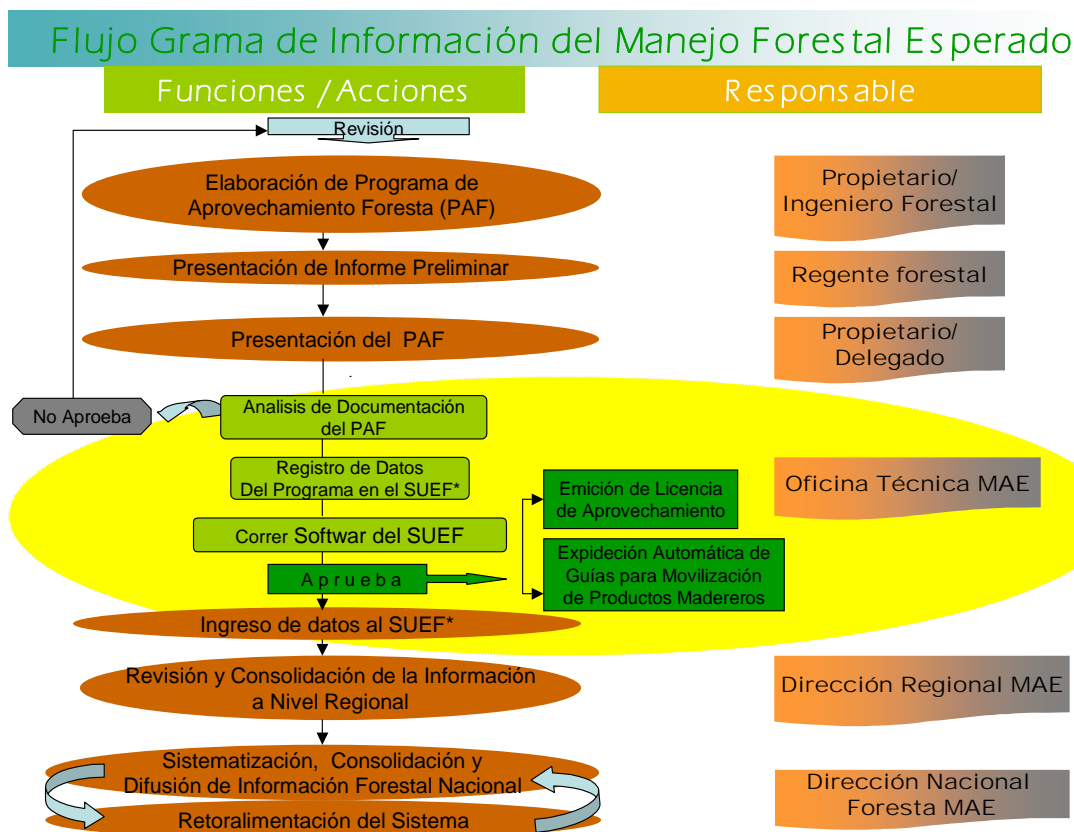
Flujo Grama de Información del Manejo Forestal Esperado

Funciones / Acciones

Responsable

Revisión

Elaboración de Programa de Aprovechamiento Foresta (PAF)

Propietario/ Ingeniero Forestal

Presentación de Informe Preliminar

Regente forestal

Presentación del PAF

Propietario/ Delegado

No Aproeba

Analisis de Documentación del PAF

Registro de Datos Del Programa en el SUEF*

Oficina Técnica MAE

Emición de Licencia de Aprovechamiento

Correr Softwar del SUEF

Expidención Automática de Guías para Movilización de Productos Madereros

A p r u e b a

Ingreso de datos al SUEF*

Revisión y Consolidación de la Información a Nivel Regional

Dirección Regional MAE

Sistematización, Consolidación y Difusión de Información Forestal Nacional

Dirección Nacional Foresta MAE

Retoralimentación del Sistema